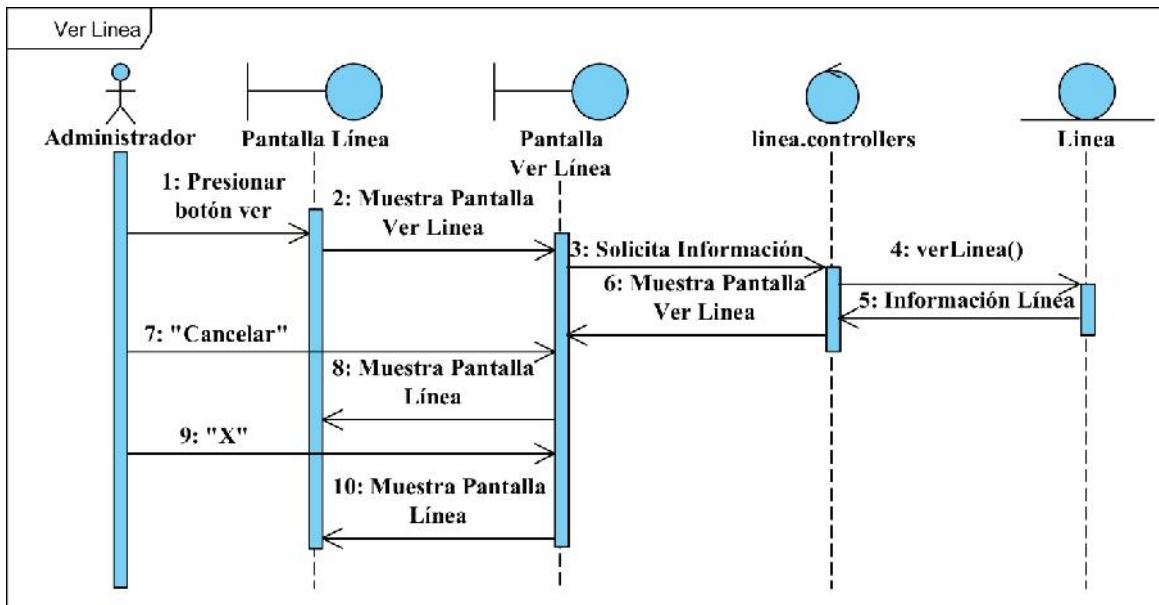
Ver Linea

Administrador

Pantalla Línea

Pantalla Ver Línea

linea.controllers

Linea

1: Presionar botón ver

2: Muestra Pantalla Ver Linea

3: Solicita Información

4: verLinea()

5: Información Línea

6: Muestra Pantalla Ver Linea

7: "Cancelar"

8: Muestra Pantalla Línea

9: "X"

10: Muestra Pantalla Línea